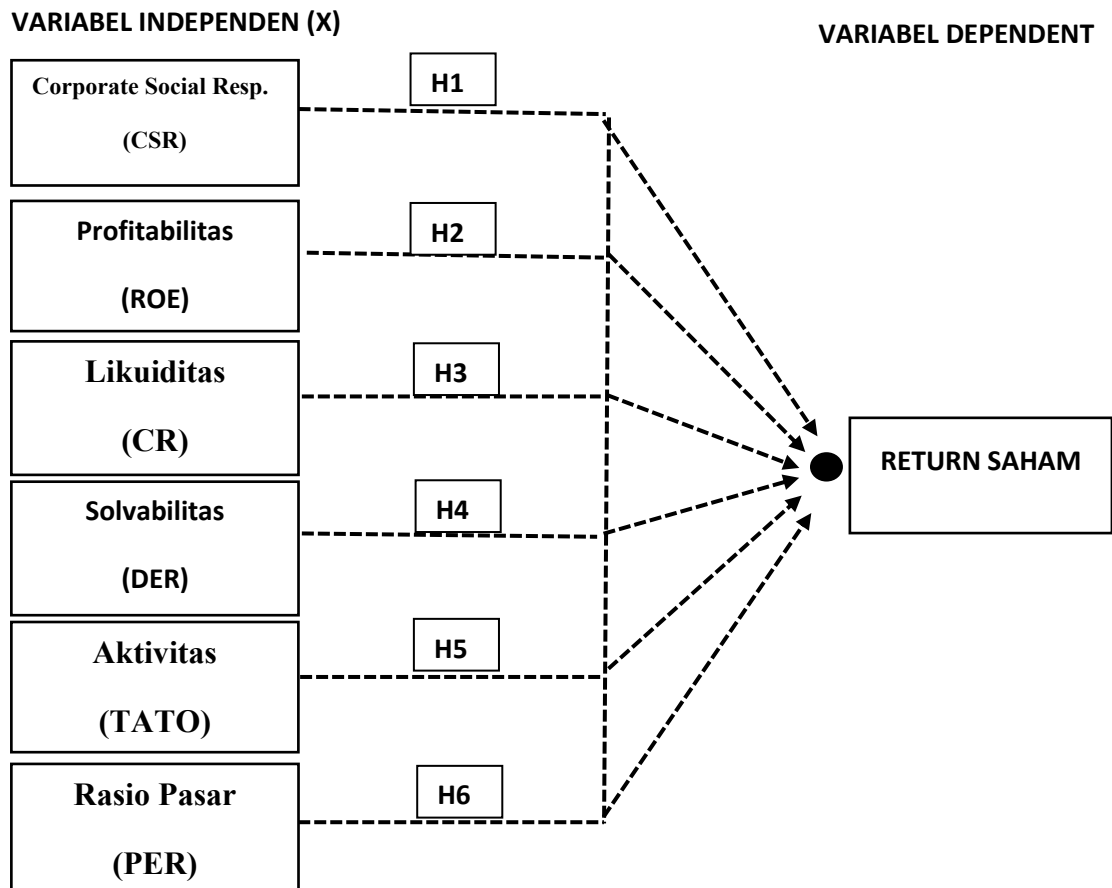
VARIABEL INDEPENDEN (X)

VARIABEL DEPENDENT

Corporate Social Resp.

(CSR)

H1

Profitabilitas

(ROE)

H2

Likuiditas

(CR)

H3

Solvabilitas

(DER)

H4

Aktivitas

(TATO)

H5

Rasio Pasar

(PER)

H6

RETURN SAHAM